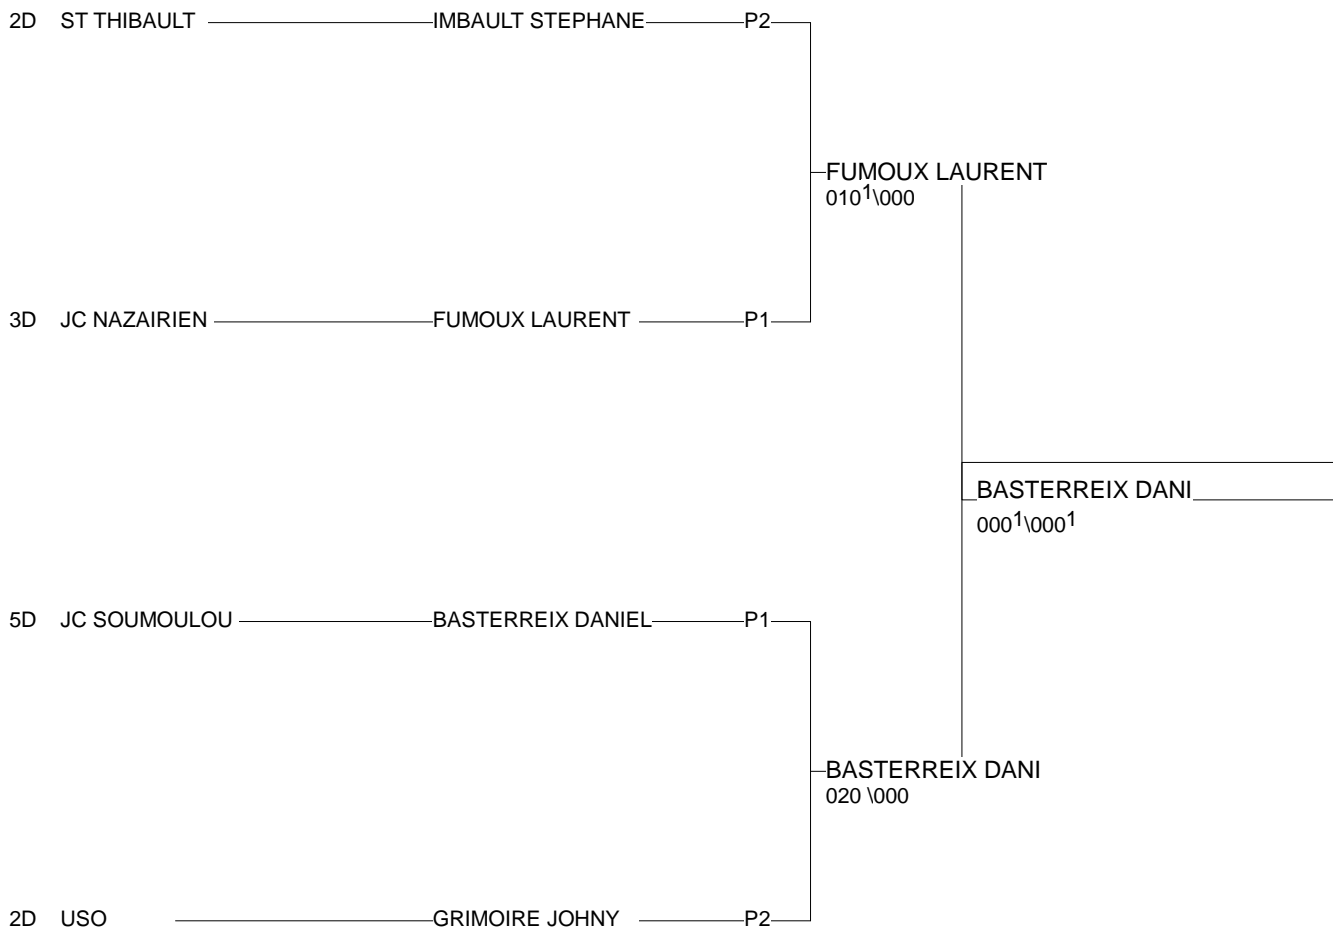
2D ST THIBAULT IMBAULT STEPHANE P2

FUMOUX LAURENT
$010^1$\000

3D JC NAZAIRIEN FUMOUX LAURENT P1

BASTERREIX DANI
$000^1$\$000^1$

5D JC SOUMOULOU BASTERREIX DANIEL P1

BASTERREIX DANI
020 \000

2D USO GRIMOIRE JOHNY P2